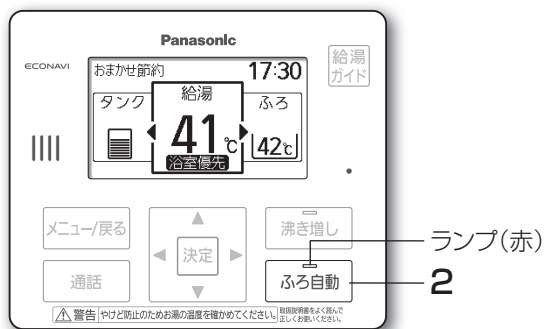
Panasonic

ECONAVI

給湯
ガイド

おまかせ節約 17:30

タンク 給湯 ふろ

41℃ 42℃

浴室優先

メニュー/戻る

決定

沸き増し

ランプ(赤)

通話

ふろ自動

2

⚠ 警告 やけど防止のためお湯の温度を確かめてください。 取扱説明書をよく読んで正しくお使いください。